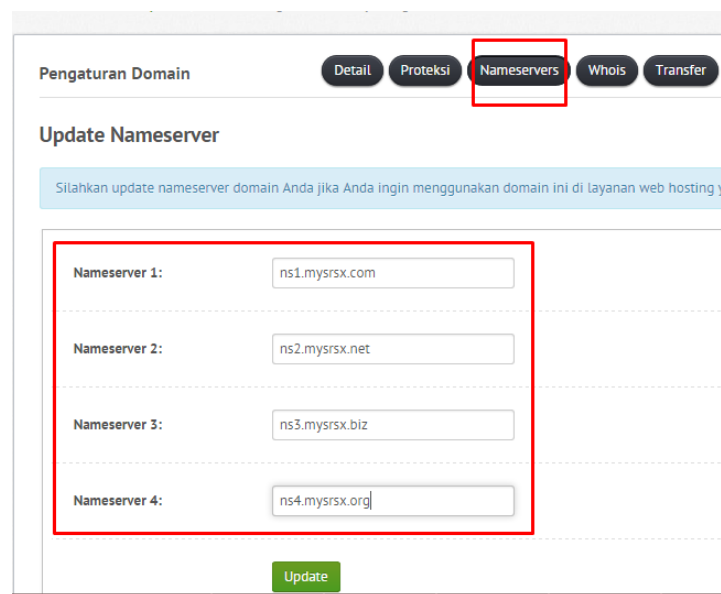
Pengaturan Domain

Detail Proteksi Nameservers Whois Transfer

Update Nameserver

Silahkan update nameserver domain Anda jika Anda ingin menggunakan domain ini di layanan web hosting y

| | |
|---|---|
| Nameserver 1: | ns1.mysrsx.com |
| Nameserver 2: | ns2.mysrsx.net |
| Nameserver 3: | ns3.mysrsx.biz |
| Nameserver 4: | ns4.mysrsx.org |

Update